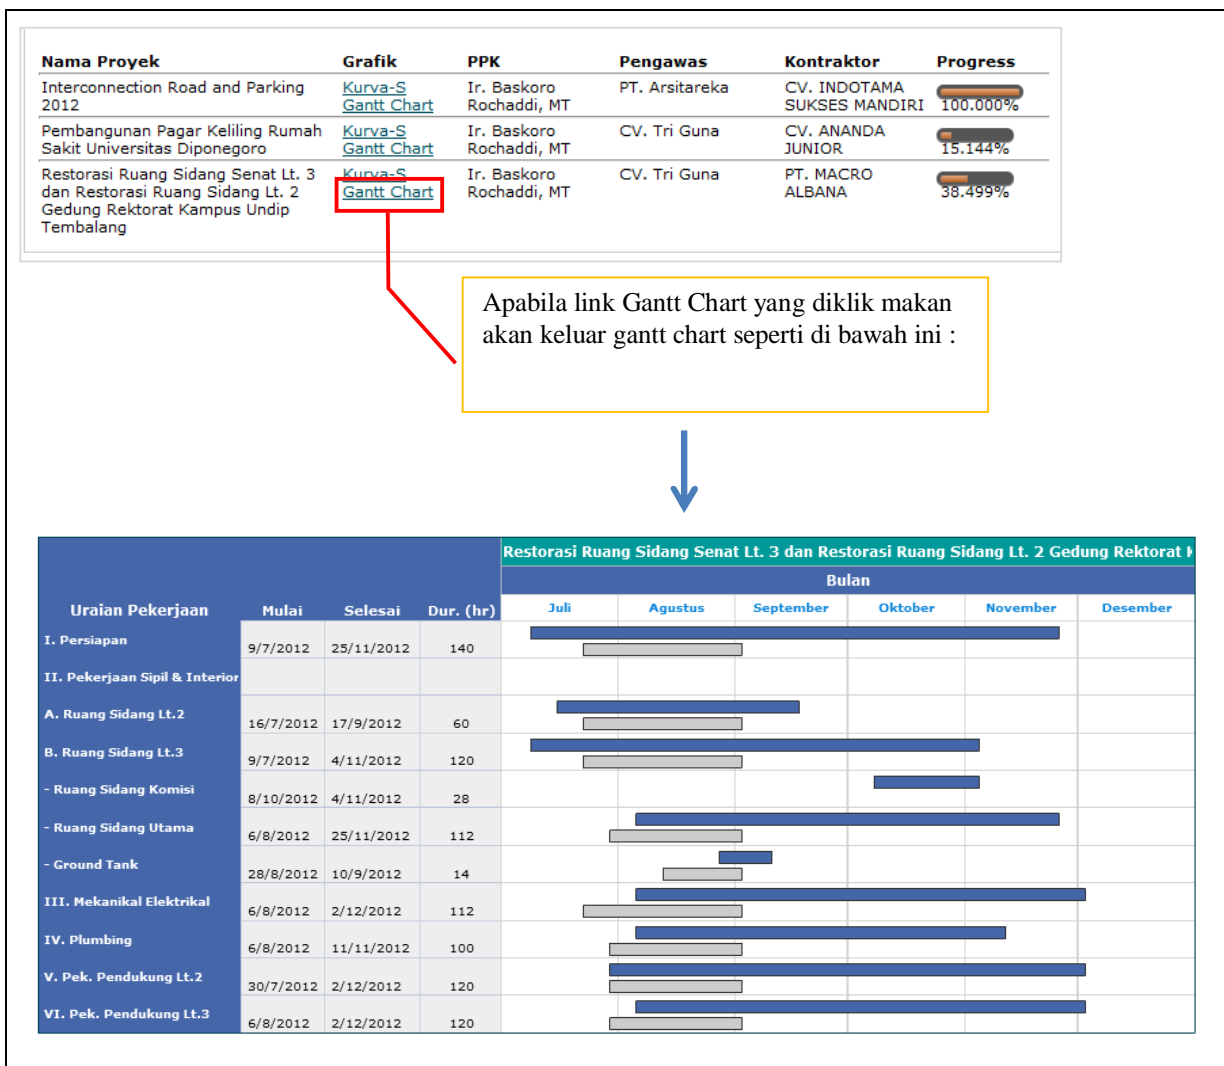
| Nama Proyek | Grafik | PPK | Pengawas | Kontraktor | Progress |
|---|---|---|---|---|---|
| Interconnection Road and Parking 2012 | Kurva-S Gantt Chart | Ir. Baskoro Rochaddi, MT | PT. Arsitareka | CV. INDOTAMA SUKSES MANDIRI | 100.000% |
| Pembangunan Pagar Keliling Rumah Sakit Universitas Diponegoro | Kurva-S Gantt Chart | Ir. Baskoro Rochaddi, MT | CV. Tri Guna | CV. ANANDA JUNIOR | 15.144% |
| Restorasi Ruang Sidang Senat Lt. 3 dan Restorasi Ruang Sidang Lt. 2 Gedung Rektorat Kampus Undip Tembalang | Kurva-S Gantt Chart | Ir. Baskoro Rochaddi, MT | CV. Tri Guna | PT. MACRO ALBANA | 38.499% |

Apabila link Gantt Chart yang diklik makan akan keluar gantt chart seperti di bawah ini :

Restorasi Ruang Sidang Senat Lt. 3 dan Restorasi Ruang Sidang Lt. 2 Gedung Rektorat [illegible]

Bulan

| Uraian Pekerjaan | Mulai | Selesai | Dur. (hr) | Juli | Agustus | September | Oktober | November | Desember |
|---|---|---|---|---|---|---|---|---|---|
| I. Persiapan | 9/7/2012 | 25/11/2012 | 140 | | | | | | |
| II. Pekerjaan Sipil & Interior | | | | | | | | | |
| A. Ruang Sidang Lt.2 | 16/7/2012 | 17/9/2012 | 60 | | | | | | |
| B. Ruang Sidang Lt.3 | 9/7/2012 | 4/11/2012 | 120 | | | | | | |
| - Ruang Sidang Komisi | 8/10/2012 | 4/11/2012 | 28 | | | | | | |
| - Ruang Sidang Utama | 6/8/2012 | 25/11/2012 | 112 | | | | | | |
| - Ground Tank | 28/8/2012 | 10/9/2012 | 14 | | | | | | |
| III. Mekanikal Elektrikal | 6/8/2012 | 2/12/2012 | 112 | | | | | | |
| IV. Plumbing | 6/8/2012 | 11/11/2012 | 100 | | | | | | |
| V. Pek. Pendukung Lt.2 | 30/7/2012 | 2/12/2012 | 120 | | | | | | |
| VI. Pek. Pendukung Lt.3 | 6/8/2012 | 2/12/2012 | 120 | | | | | | |